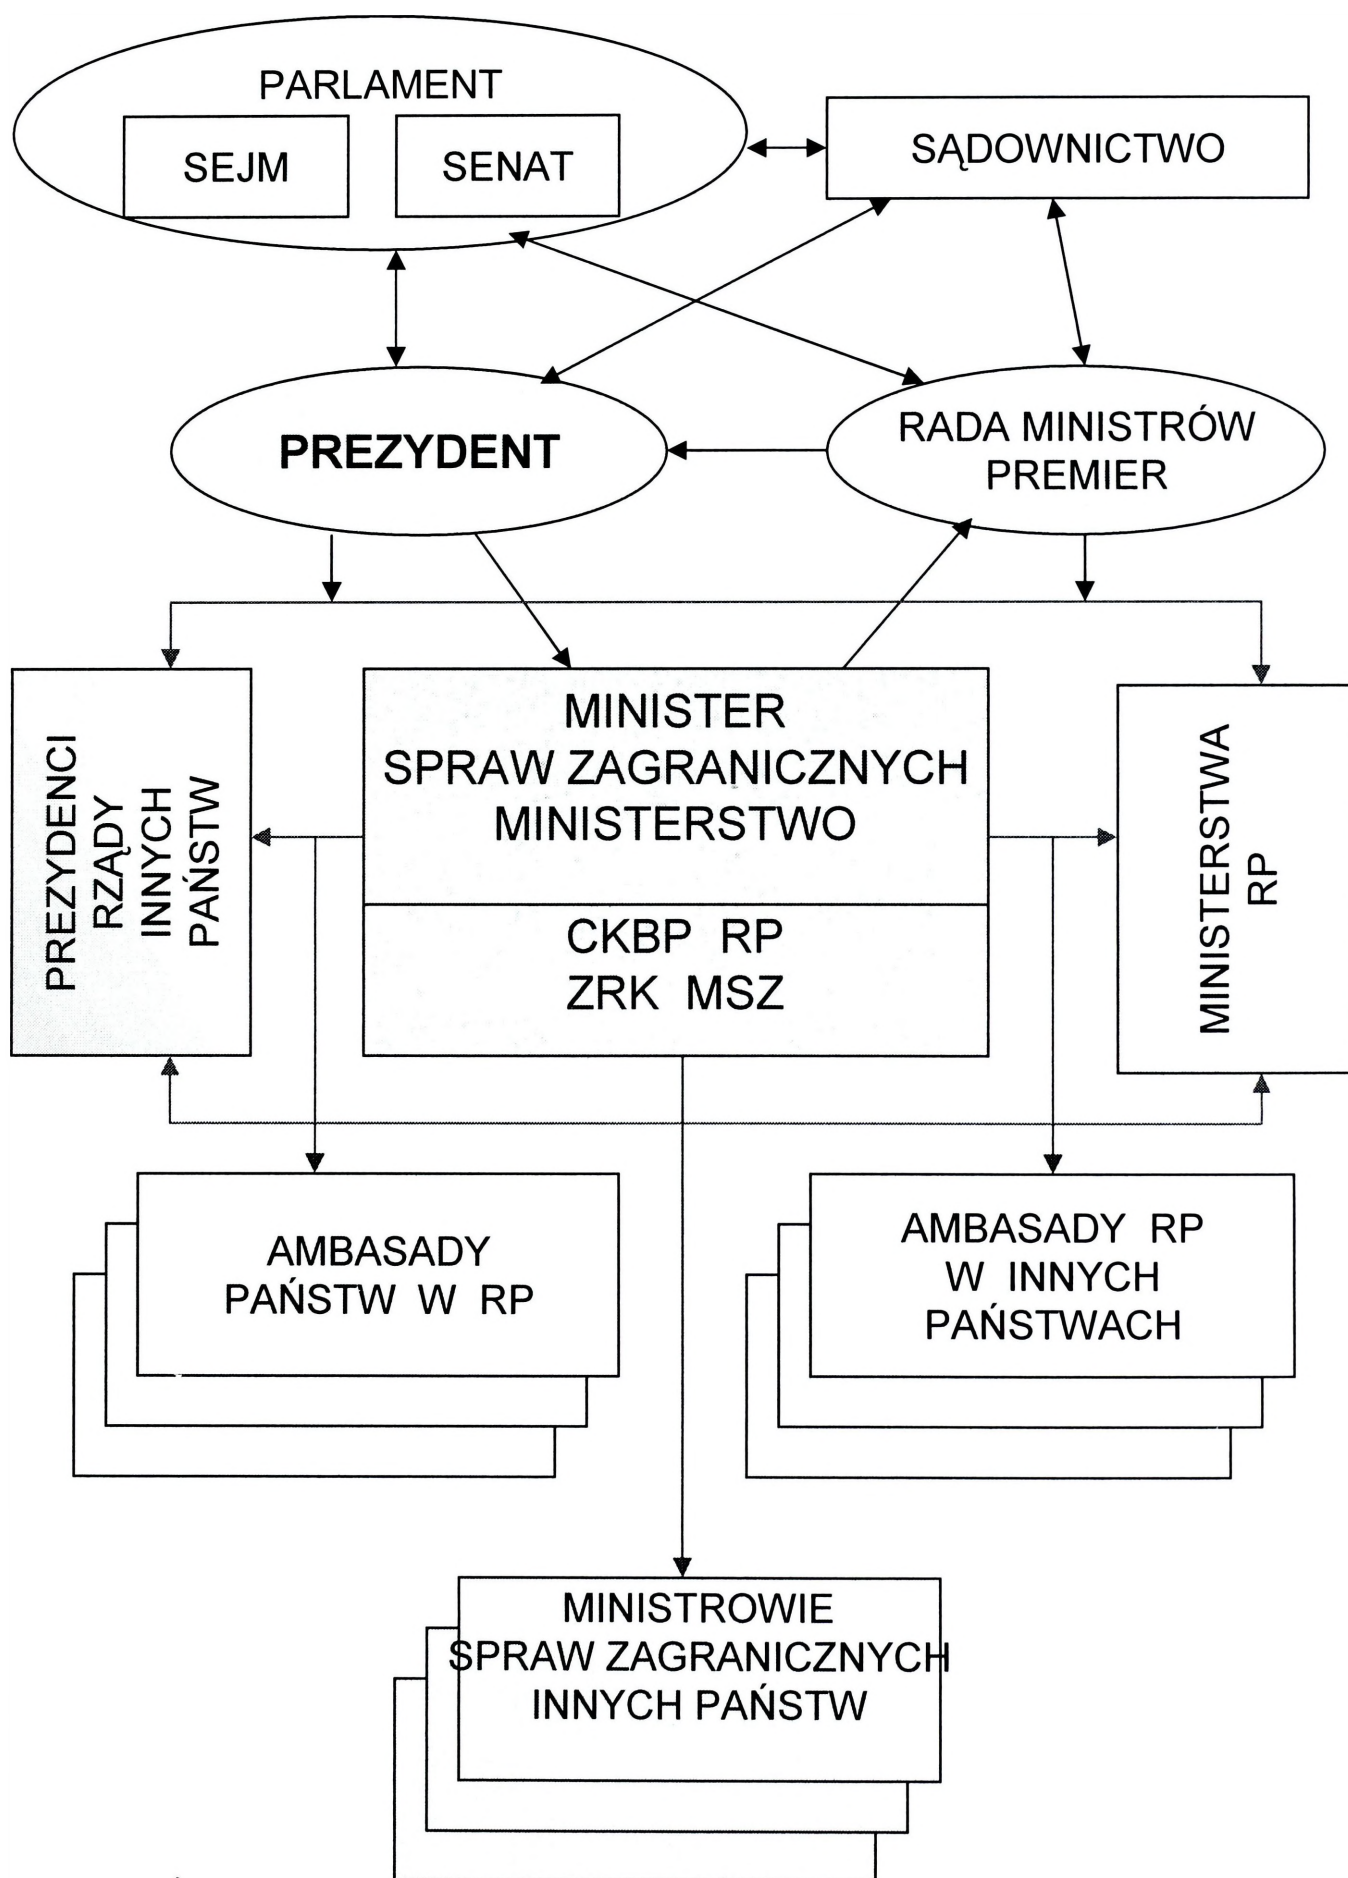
PARLAMENT
SEJM
SENAT
SĄDOWNICTWO
PREZYDENT
RADA MINISTRÓW
PREMIER
PREZYDENCI
RZĄDY
INNYCH
PAŃSTW
MINISTER
SPRAW ZAGRANICZNYCH
MINISTERSTWO
CKBP RP
ZRK MSZ
MINISTERSTWA
RP
AMBASADY
PAŃSTW W RP
AMBASADY RP
W INNYCH
PAŃSTWACH
MINISTROWIE
SPRAW ZAGRANICZNYCH
INNYCH PAŃSTW